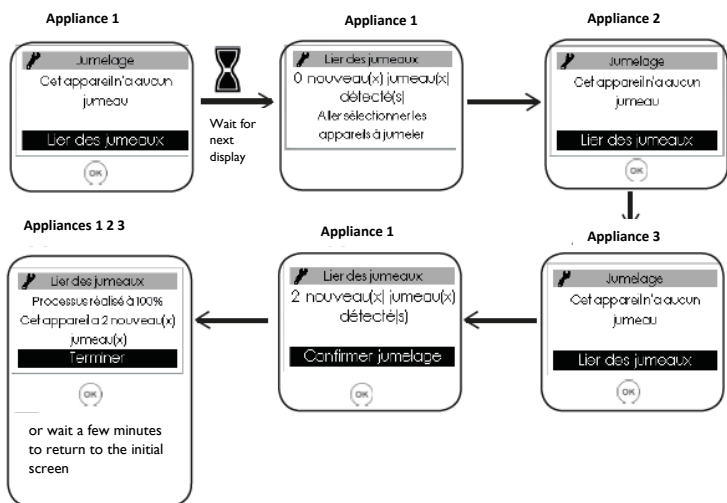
Appliance 1

Jumelage
Cet appareil n'a aucun jumeau
Lier des jumeaux
OK

Wait for next display

Appliance 1

Lier des jumeaux
0 nouveau(x) jumeau(x) détecté(s)
Aller sélectionner les appareils à jumeler

Appliance 2

Jumelage
Cet appareil n'a aucun jumeau
Lier des jumeaux
OK

Appliance 3

Jumelage
Cet appareil n'a aucun jumeau
Lier des jumeaux
OK

Appliance 1

Lier des jumeaux
2 nouveau(x) jumeau(x) détecté(s)
Confirmer jumelage
OK

Appliances 1 2 3

Lier des jumeaux
Processus réalisé à 100%
Cet appareil a 2 nouveau(x) jumeau(x)
Terminer
OK

or wait a few minutes to return to the initial screen